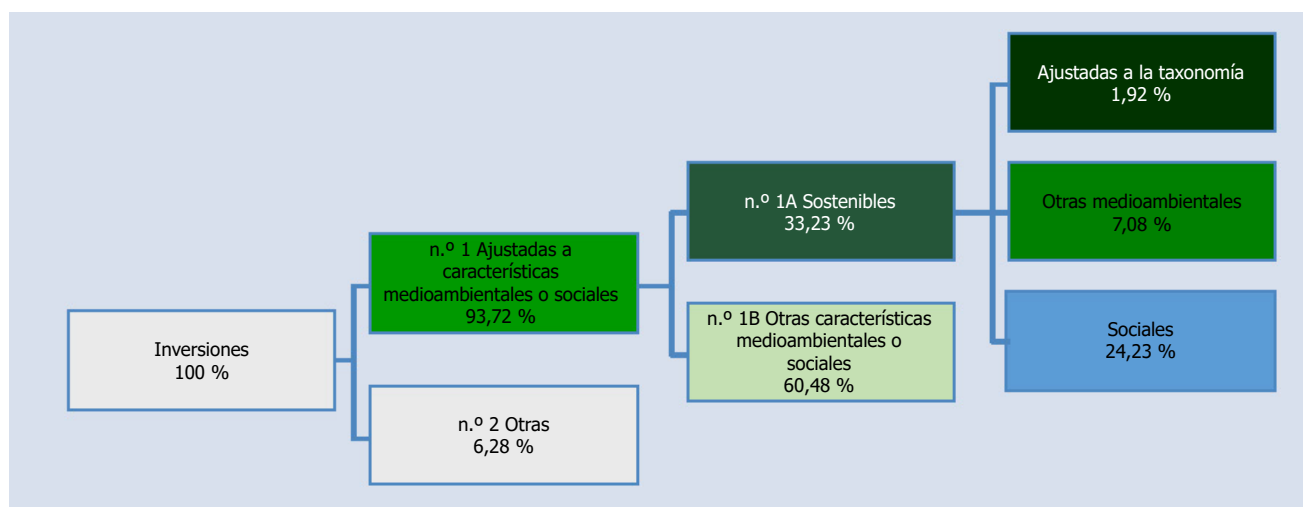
Inversiones
100 %

n.º 1 Ajustadas a características medioambientales o sociales
93,72 %

n.º 2 Otras
6,28 %

n.º 1A Sostenibles
33,23 %

n.º 1B Otras características medioambientales o sociales
60,48 %

Ajustadas a la taxonomía
1,92 %

Otras medioambientales
7,08 %

Sociales
24,23 %